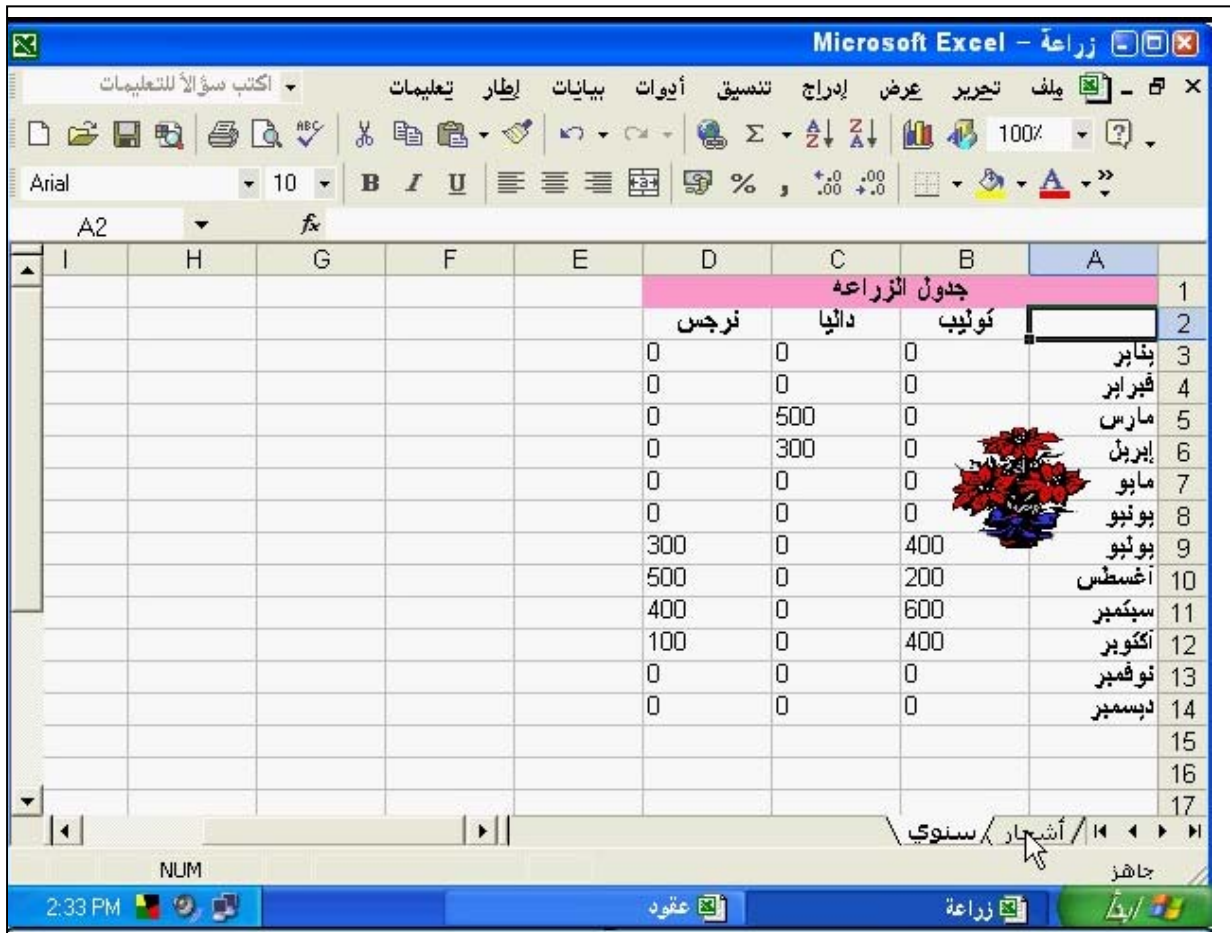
Microsoft Excel - زراعة

ملف تحرير عرض إدراج تنسيق أدوات بيانات إطار تعليمات اكتب سؤالاً للتعليمات

100%

Arial 10 B I U % ,

A2 $f_x$

| | A | B | C | D | E | F | G | H | I |
|---|---|---|---|---|---|---|---|---|---|
| 1 | | جدول الزراعه | | | | | | | |
| 2 | | توليب | داليا | نرجس | | | | | |
| 3 | يناير | 0 | 0 | 0 | | | | | |
| 4 | فبراير | 0 | 0 | 0 | | | | | |
| 5 | مارس | 0 | 500 | 0 | | | | | |
| 6 | إبريل | 0 | 300 | 0 | | | | | |
| 7 | مايو | 0 | 0 | 0 | | | | | |
| 8 | يونيو | 0 | 0 | 0 | | | | | |
| 9 | يوليو | 400 | 0 | 300 | | | | | |
| 10 | أغسطس | 200 | 0 | 500 | | | | | |
| 11 | سبتمبر | 600 | 0 | 400 | | | | | |
| 12 | أكتوبر | 400 | 0 | 100 | | | | | |
| 13 | نوفمبر | 0 | 0 | 0 | | | | | |
| 14 | ديسمبر | 0 | 0 | 0 | | | | | |
| 15 | | | | | | | | | |
| 16 | | | | | | | | | |
| 17 | | | | | | | | | |

أشجار / سنوي

جاهز NUM

ابدأ زراعة عقود 2:33 PM